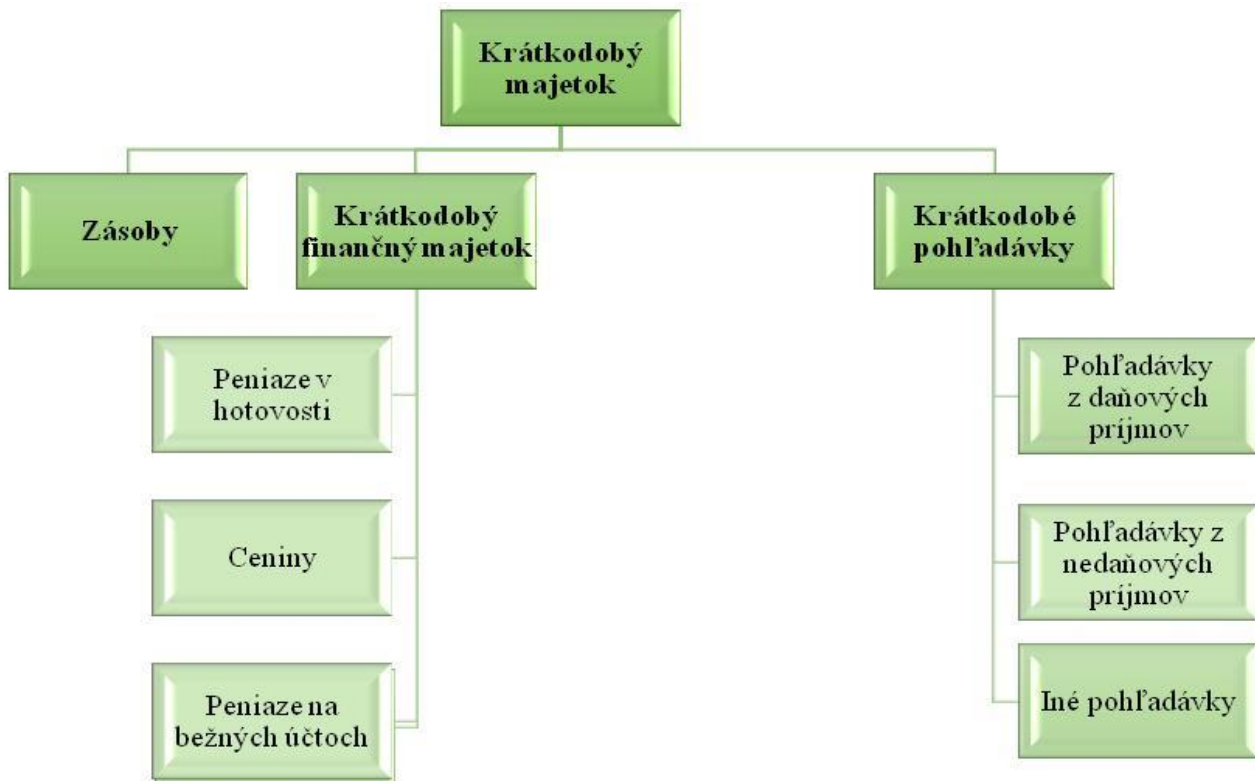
Krátkodobý majetok

Zásoby

Krátkodobý finančný majetok

Krátkodobé pohľadávky

Peniaze v hotovosti

Ceniny

Peniaze na bežných účtoch

Pohľadávky z daňových príjmov

Pohľadávky z nedaňových príjmov

Iné pohľadávky